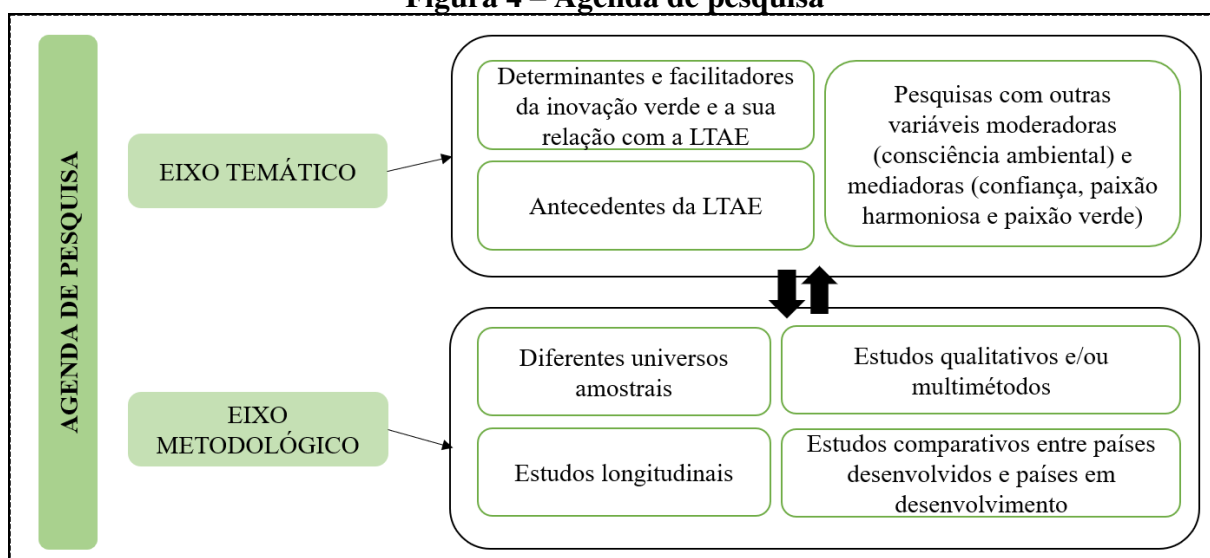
Figura 4 – Agenda de pesquisa

AGENDA DE PESQUISA

EIXO TEMÁTICO

Determinantes e facilitadores da inovação verde e a sua relação com a LTAE

Antecedentes da LTAE

Pesquisas com outras variáveis moderadoras (consciência ambiental) e mediadoras (confiança, paixão harmoniosa e paixão verde)

EIXO METODOLÓGICO

Diferentes universos amostrais

Estudos qualitativos e/ou multimétodos

Estudos longitudinais

Estudos comparativos entre países desenvolvidos e países em desenvolvimento